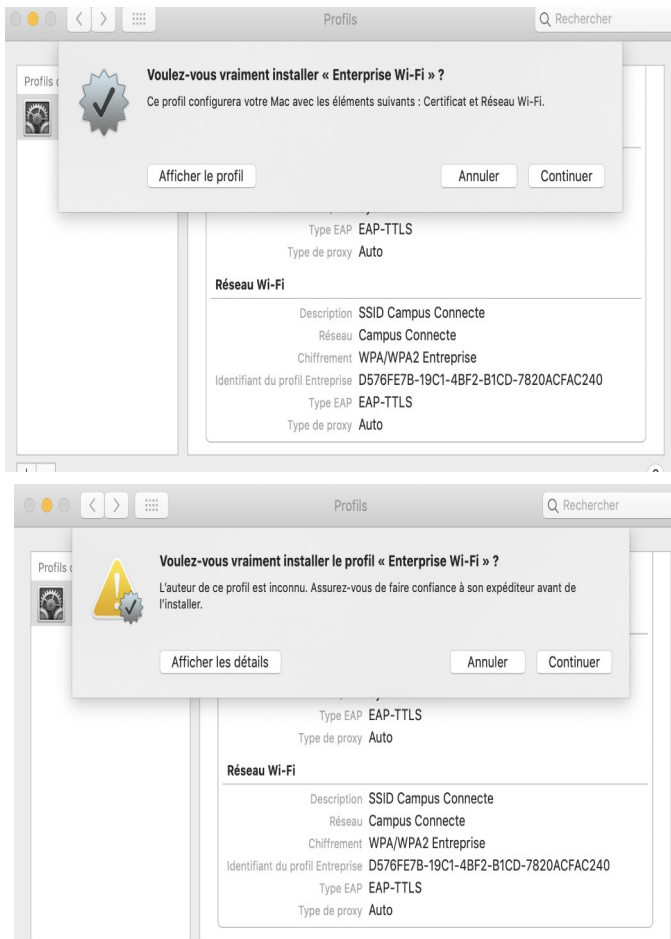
Profils

Q Rechercher

Profils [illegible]

Voulez-vous vraiment installer « Enterprise Wi-Fi » ?

Ce profil configurera votre Mac avec les éléments suivants : Certificat et Réseau Wi-Fi.

Afficher le profil

Annuler

Continuer

Type EAP EAP-TTLS

Type de proxy Auto

Réseau Wi-Fi

Description SSID Campus Connecte

Réseau Campus Connecte

Chiffrement WPA/WPA2 Entreprise

Identifiant du profil Entreprise D576FE7B-19C1-4BF2-B1CD-7820ACFAC240

Type EAP EAP-TTLS

Type de proxy Auto

Profils

Q Rechercher

Profils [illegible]

Voulez-vous vraiment installer le profil « Enterprise Wi-Fi » ?

L'auteur de ce profil est inconnu. Assurez-vous de faire confiance à son expéditeur avant de l'installer.

Afficher les détails

Annuler

Continuer

Type EAP EAP-TTLS

Type de proxy Auto

Réseau Wi-Fi

Description SSID Campus Connecte

Réseau Campus Connecte

Chiffrement WPA/WPA2 Entreprise

Identifiant du profil Entreprise D576FE7B-19C1-4BF2-B1CD-7820ACFAC240

Type EAP EAP-TTLS

Type de proxy Auto